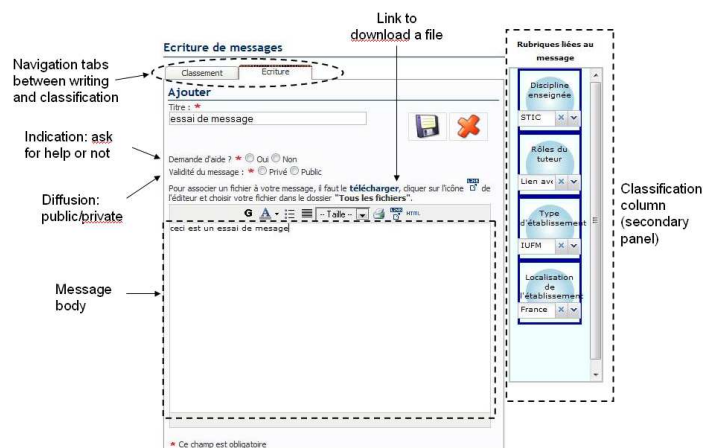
Link to download a file

Navigation tabs between writing and classification

Indication: ask for help or not

Diffusion: public/private

Message body

Classification column (secondary panel)

Ecriture de messages

Classement | Ecriture

Ajouter

Titre : *

essai de message

Demande d'aide ? * ○ Oui ○ Non

Validité du message : * ○ Privé ○ Public

Pour associer un fichier à votre message, il faut le télécharger, cliquer sur l'icône de l'éditeur et choisir votre fichier dans le dossier "Tous les fichiers".

G A -- Taille -- HTML

ceci est un essai de message

* Ce champ est obligatoire

Rubriques liées au message

Discipline enseignée

STIC

Rôles du tuteur

Lien ave

Type d'établissement

IUFM

Localisation de l'établissement

France